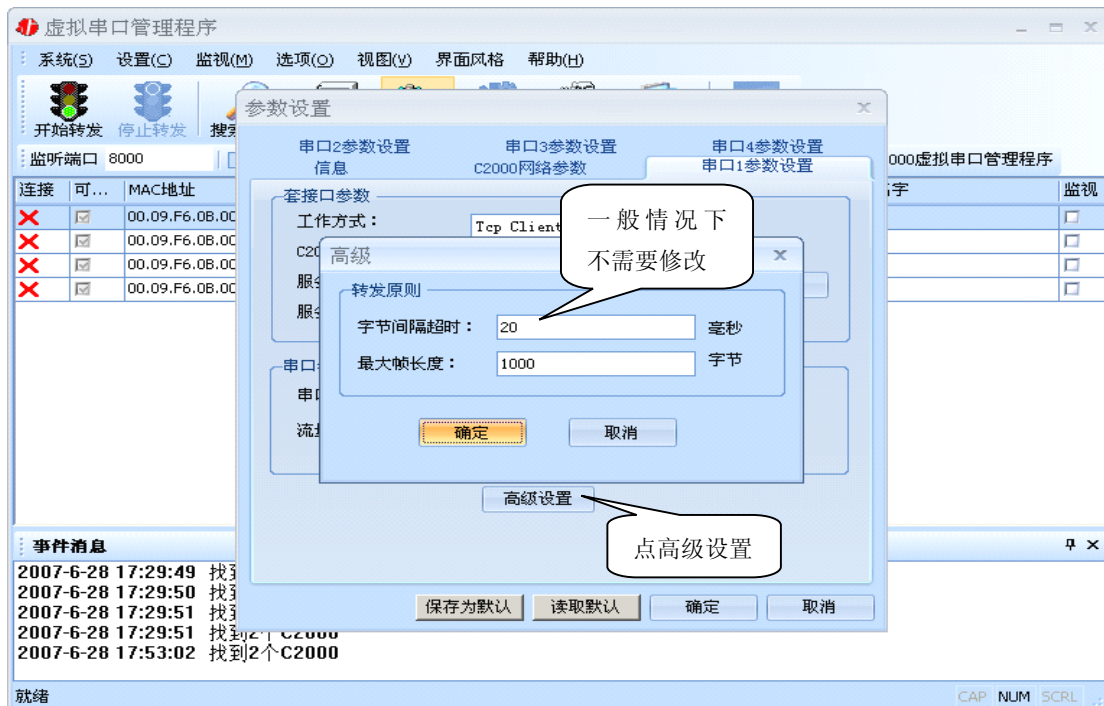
虚拟串口管理程序

系统(S) 设置(C) 监视(M) 选项(O) 视图(V) 界面风格 帮助(H)

开始转发 停止转发 搜索

监听端口 8000

000虚拟串口管理程序

| 连接 | 可... | MAC地址 | 字 | 监视 |
|---|---|---|---|---|
| ✕ | ☑ | 00.09.F6.0B.00 | | ☐ |
| ✕ | ☑ | 00.09.F6.0B.00 | | ☐ |
| ✕ | ☑ | 00.09.F6.0B.00 | | ☐ |
| ✕ | ☑ | 00.09.F6.0B.00 | | ☐ |

参数设置

串口2参数设置 串口3参数设置 串口4参数设置
信息 C2000网络参数 串口1参数设置

套接口参数
工作方式： Tcp Client
C20
服务
服务

串口
串口
流控

高级设置

保存为默认 读取默认 确定 取消

高级

转发原则
字节间隔超时： 20 毫秒
最大帧长度： 1000 字节

确定 取消

一般情况下
不需要修改

点高级设置

事件消息
2007-6-28 17:29:49 找到
2007-6-28 17:29:50 找到
2007-6-28 17:29:51 找到
2007-6-28 17:29:51 找到2个C2000
2007-6-28 17:53:02 找到2个C2000

就绪 CAP NUM SCRL